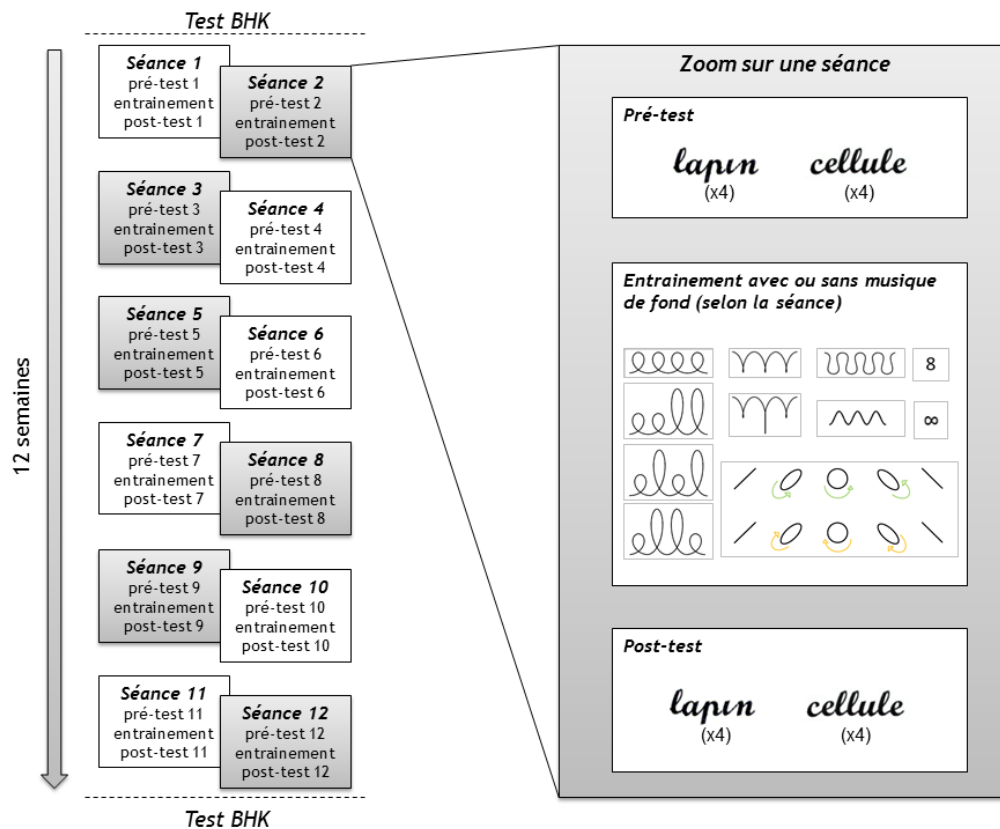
Test BHK

12 semaines

Séance 1
pré-test 1
entrainement
post-test 1

Séance 2
pré-test 2
entrainement
post-test 2

Séance 3
pré-test 3
entrainement
post-test 3

Séance 4
pré-test 4
entrainement
post-test 4

Séance 5
pré-test 5
entrainement
post-test 5

Séance 6
pré-test 6
entrainement
post-test 6

Séance 7
pré-test 7
entrainement
post-test 7

Séance 8
pré-test 8
entrainement
post-test 8

Séance 9
pré-test 9
entrainement
post-test 9

Séance 10
pré-test 10
entrainement
post-test 10

Séance 11
pré-test 11
entrainement
post-test 11

Séance 12
pré-test 12
entrainement
post-test 12

Test BHK

Zoom sur une séance

Pré-test

lapin (x4) cellule (x4)

Entrainement avec ou sans musique de fond (selon la séance)

8

∞

Post-test

lapin (x4) cellule (x4)